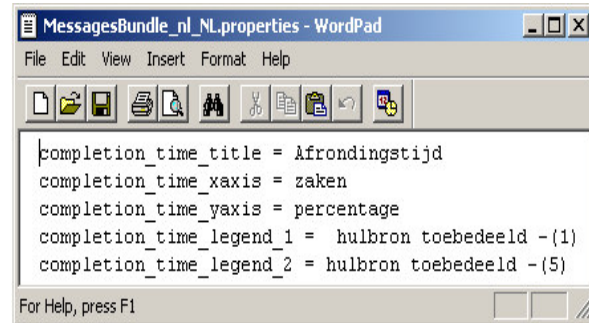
MessagesBundle_nl_NL.properties - WordPad

File Edit View Insert Format Help

completion_time_title = Afrondingstijd
completion_time_xaxis = zaken
completion_time_yaxis = percentage
completion_time_legend_1 = hulbron toebedeeld -(1)
completion_time_legend_2 = hulbron toebedeeld -(5)

For Help, press F1